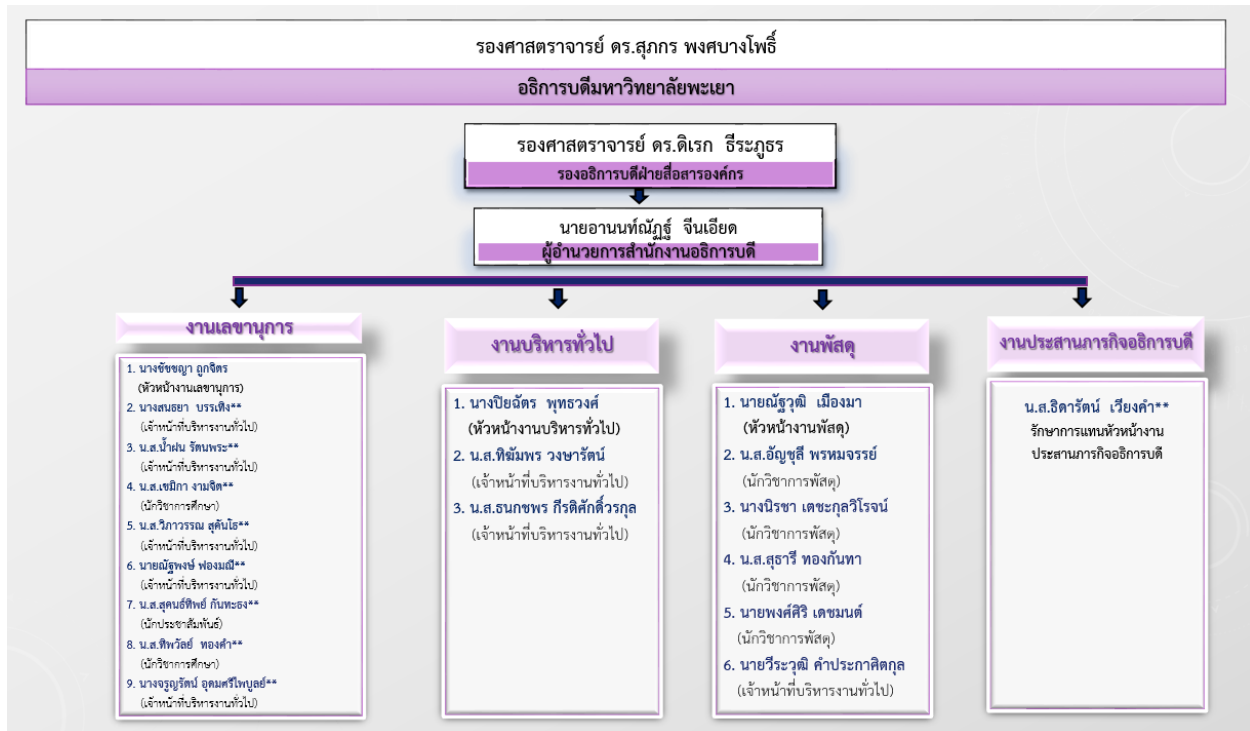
รองศาสตราจารย์ ดร.สุภกร พงศบางโพธิ์

อธิการบดีมหาวิทยาลัยพะเยา

รองศาสตราจารย์ ดร.ดิเรก ธีระภูธร

รองอธิการบดีฝ่ายสื่อสารองค์กร

นายอานนท์ณัฏฐ์ จีนเอียด

ผู้อำนวยการสำนักงานอธิการบดี

งานเลขานุการ

1. นางขัชชญา ถูกจิตร (หัวหน้างานเลขานุการ)
2. นางสนธยา บรรเทิง** (เจ้าหน้าที่บริหารงานทั่วไป)
3. น.ส.น้ำฝน รัตนพระ** (เจ้าหน้าที่บริหารงานทั่วไป)
4. น.ส.เขมิกา งามจิต** (นักวิชาการศึกษา)
5. น.ส.วิภาวรรณ สุคันโธ** (เจ้าหน้าที่บริหารงานทั่วไป)
6. นายณัฐพงษ์ ฟองมณี** (เจ้าหน้าที่บริหารงานทั่วไป)
7. น.ส.สุคนธ์ทิพย์ กันทะธง** (นักประชาสัมพันธ์)
8. น.ส.ทิพวัลย์ ทองคำ** (นักวิชาการศึกษา)
9. นางจรูญรัตน์ อุดมศรีไพบูลย์** (เจ้าหน้าที่บริหารงานทั่วไป)

งานบริหารทั่วไป

1. นางปิยฉัตร พุทธวงศ์ (หัวหน้างานบริหารทั่วไป)
2. น.ส.ทิฆัมพร วงษารัตน์ (เจ้าหน้าที่บริหารงานทั่วไป)
3. น.ส.ธนกชพร กีรติศักดิ์วรกุล (เจ้าหน้าที่บริหารงานทั่วไป)

งานพัสดุ

1. นายณัฐวุฒิ เมืองมา (หัวหน้างานพัสดุ)
2. น.ส.อัญชุลี พรหมจรรย์ (นักวิชาการพัสดุ)
3. นางนิรชา เตชะกุลวิโรจน์ (นักวิชาการพัสดุ)
4. น.ส.สุธารี ทองกันทา (นักวิชาการพัสดุ)
5. นายพงศ์ศิริ เดชมนต์ (นักวิชาการพัสดุ)
6. นายวีระวุฒิ คำประกาศิตกุล (เจ้าหน้าที่บริหารงานทั่วไป)

งานประสานภารกิจอธิการบดี

น.ส.ธิดารัตน์ เวียงคำ** รักษาการแทนหัวหน้างานประสานภารกิจอธิการบดี